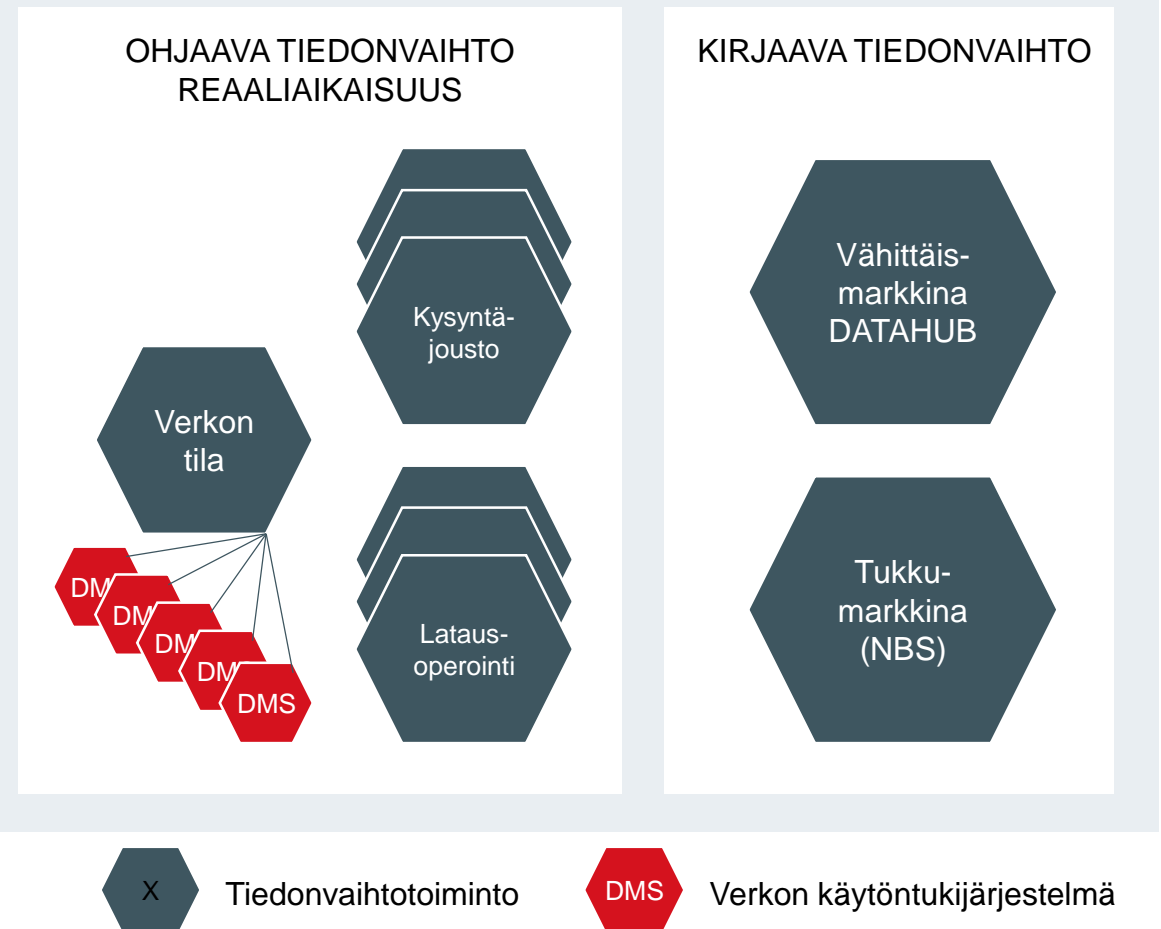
OHJAAVA TIEDONVAIHTO
REAALIAIKAISUUS

Kysyntäjousto

Verkon tila

DM
DM
DM
DM
DMS

Latausoperointi

KIRJAAVA TIEDONVAIHTO

Vähittäismarkkina DATAHUB

Tukkumarkkina (NBS)

X Tiedonvaihtotoiminto

DMS Verkon käytöntukijärjestelmä